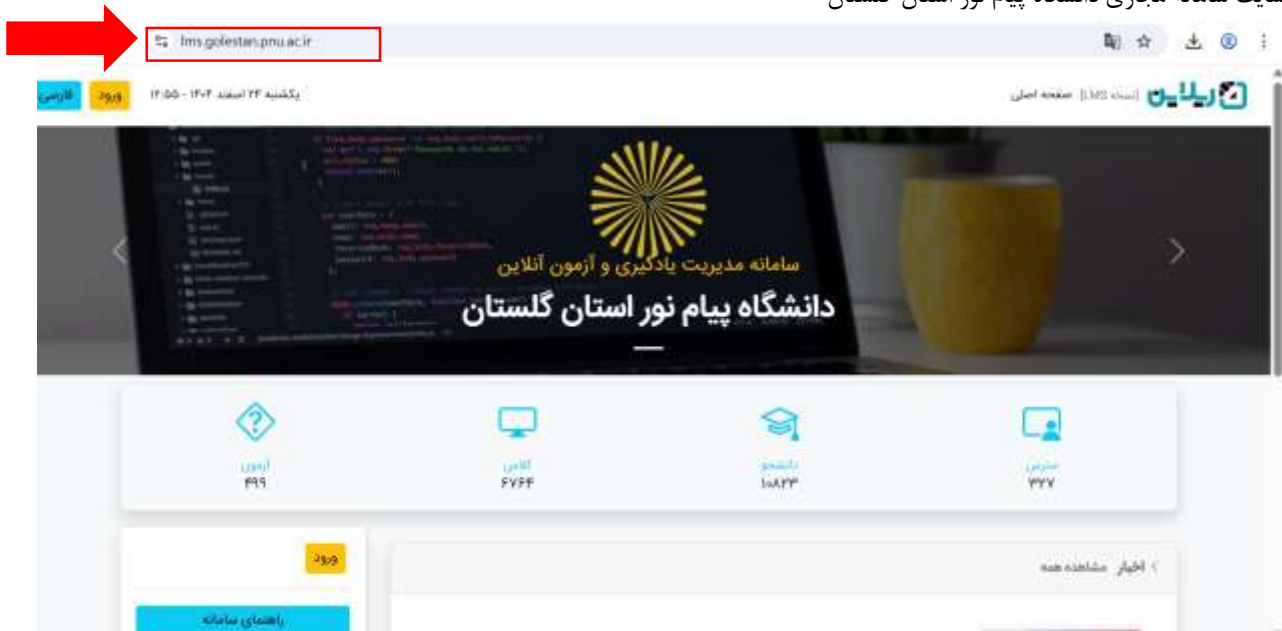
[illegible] سامانه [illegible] دانشگاه پیام نور استان گلستان

lms.golestan.pnu.ac.ir

ریلاین [نسخه LMS] صفحه اصلی

یکشنبه ۲۴ اسفند ۱۴۰۴ - ۱۴:۵۵

ورود فارسی

سامانه مدیریت یادگیری و آزمون آنلاین

دانشگاه پیام نور استان گلستان

مدرس
۳۲۷

دانشجو
۱۰۸۲۳

کلاس
۶۷۶۴

آزمون
۴۹۹

اخبار مشاهده همه

ورود

راهنمای سامانه